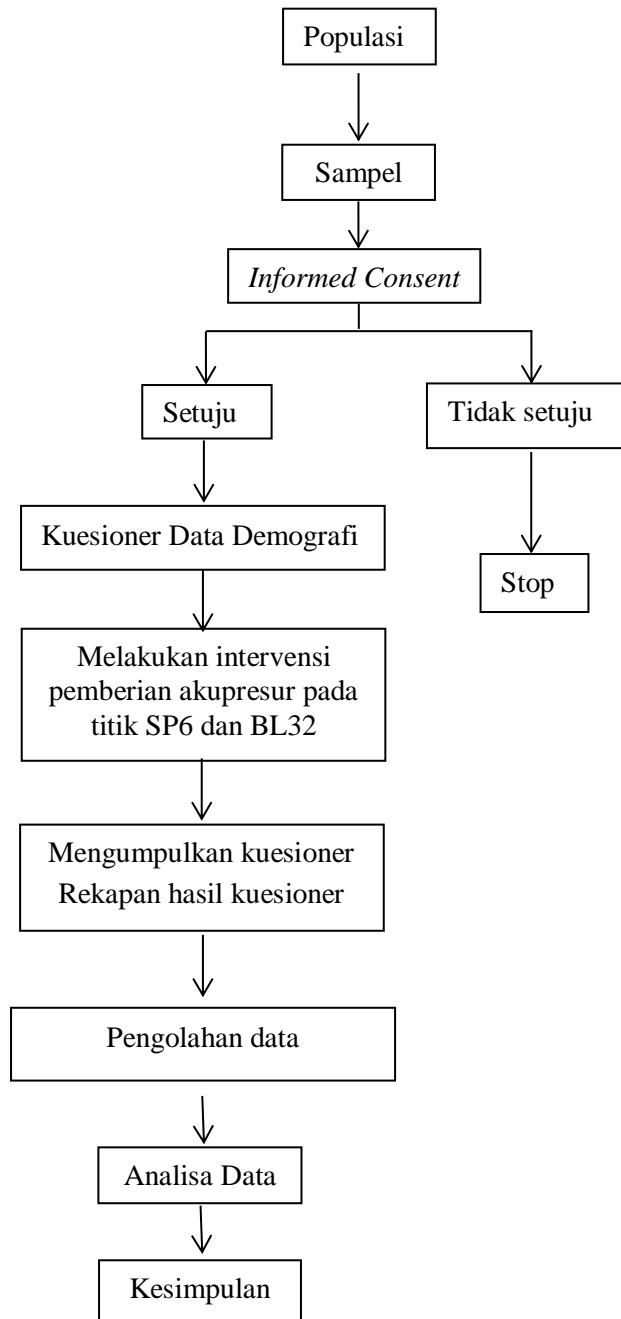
Populasi

Sampel

Informed Consent

Setuju

Tidak setuju

Kuesioner Data Demografi

Stop

Melakukan intervensi pemberian akupresur pada titik SP6 dan BL32

Mengumpulkan kuesioner
Rekapan hasil kuesioner

Pengolahan data

Analisa Data

Kesimpulan